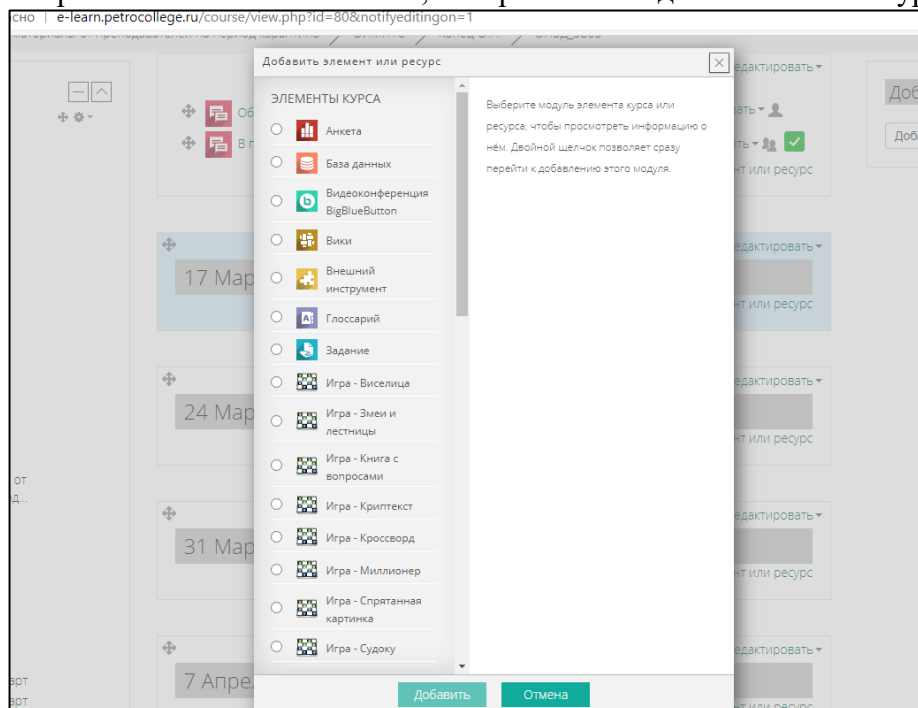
сно | e-learn.petrocollege.ru/course/view.php?id=80&notifyeditingon=1

Добавить элемент или ресурс

ЭЛЕМЕНТЫ КУРСА

Анкета
База данных
Видеоконференция BigBlueButton
Вики
Внешний инструмент
Глоссарий
Задание
Игра - Виселица
Игра - Змеи и лестницы
Игра - Книга с вопросами
Игра - Криптекст
Игра - Кроссворд
Игра - Миллионер
Игра - Спрятанная картинка
Игра - Судоку

Выберите модуль элемента курса или ресурса, чтобы просмотреть информацию о нём. Двойной щелчок позволяет сразу перейти к добавлению этого модуля.

Добавить
Отмена

едактировать
едактировать
едактировать
едактировать
нт или ресурс
нт или ресурс
нт или ресурс
нт или ресурс

17 Мар
24 Мар
31 Мар
7 Апре

Доб
Доб